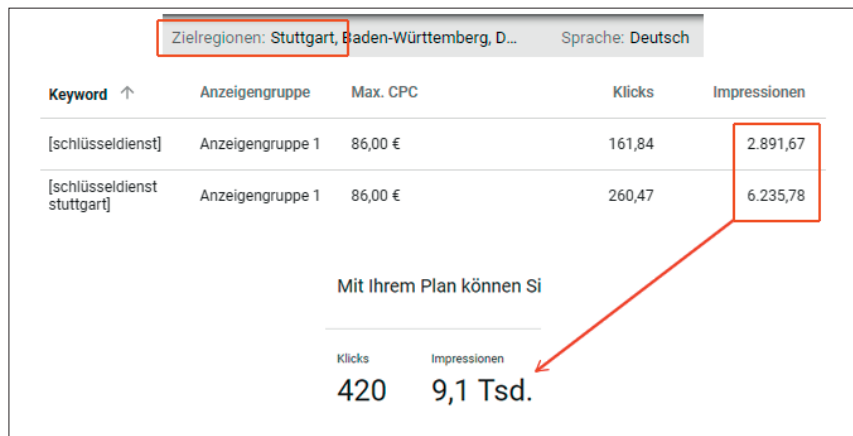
Zielregionen: Stuttgart, Baden-Württemberg, D... Sprache: Deutsch

| Keyword ↑ | Anzeigengruppe | Max. CPC | Klicks | Impressionen |
|---|---|---|---|---|
| [schlüsseldienst] | Anzeigengruppe 1 | 86,00 € | 161,84 | 2.891,67 |
| [schlüsseldienst stuttgart] | Anzeigengruppe 1 | 86,00 € | 260,47 | 6.235,78 |

Mit Ihrem Plan können Si

Klicks
420

Impressionen
9,1 Tsd.